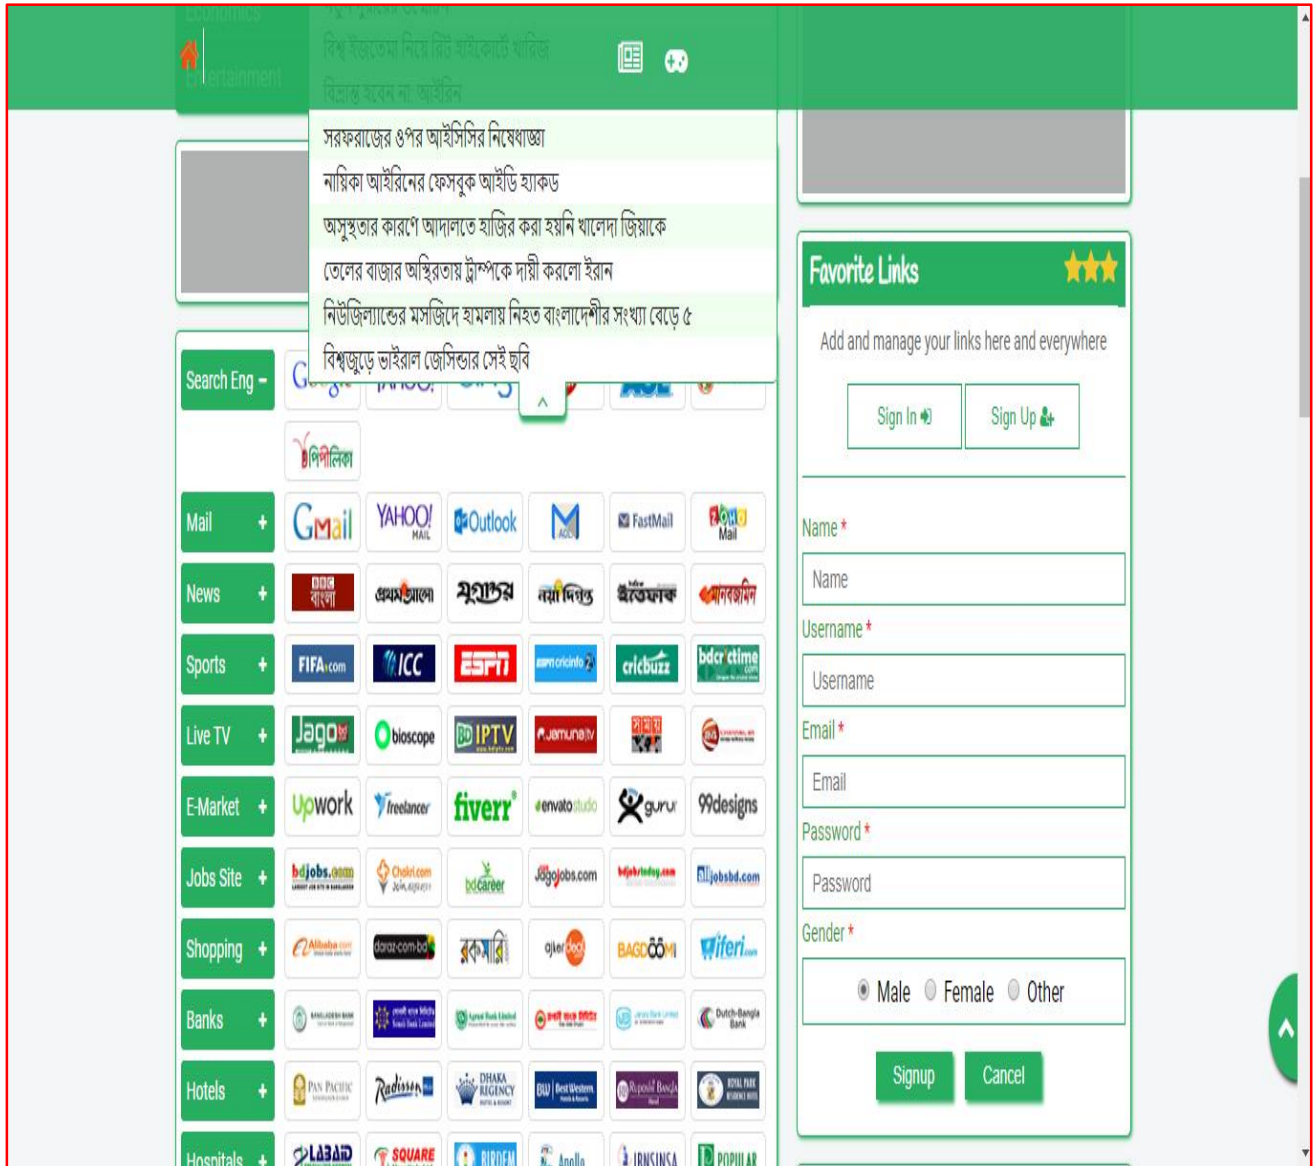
Economics
Entertainment
বিশ্ব ইজতেমা নিয়ে রিট হাইকোর্টে খারিজ
বিভ্রান্ত হবেন না: আইজিপি
সরফরাজের ওপর আইসিসির নিষেধাজ্ঞা
নায়িকা আইরিনের ফেসবুক আইডি হ্যাকড
অসুস্থতার কারণে আদালতে হাজির করা হয়নি খালেদা জিয়াকে
তেলের বাজার অস্থিরতায় ট্রাম্পকে দায়ী করলো ইরান
নিউজিল্যান্ডের মসজিদে হামলায় নিহত বাংলাদেশীর সংখ্যা বেড়ে ৫
বিশ্বজুড়ে ভাইরাল জেসিন্ডার সেই ছবি

Search Eng -
পিপীলিকা
Mail +
Gmail YAHOO! MAIL Outlook FastMail Zoho Mail
News +
BBC বাংলা প্রথম আলো যুগান্তর নয়া দিগন্ত ইত্তেফাক মানবজমিন
Sports +
FIFA.com ICC ESPN espncricinfo cricbuzz bdcrictime
Live TV +
Jago bioscope BD IPTV Jamuna tv সময় টিভি
E-Market +
upwork freelancer fiverr envato studio guru 99designs
Jobs Site +
bdjobs.com Chakri.com bdcareer jagojobs.com bdjobstoday.com jobsbd.com
Shopping +
Alibaba.com daraz.com.bd রকমারি ajkerdeal BAGDOOM iferi
Banks +
Dutch-Bangla Bank
Hotels +
PAN PACIFIC Radisson DHAKA REGENCY Best Western
Hospitals +
LABAID SQUARE BIRDEM Apollo IBNSINA POPULAR

Favorite Links
Add and manage your links here and everywhere
Sign In
Sign Up
Name *
Name
Username *
Username
Email *
Email
Password *
Password
Gender *
Male Female Other
Signup
Cancel